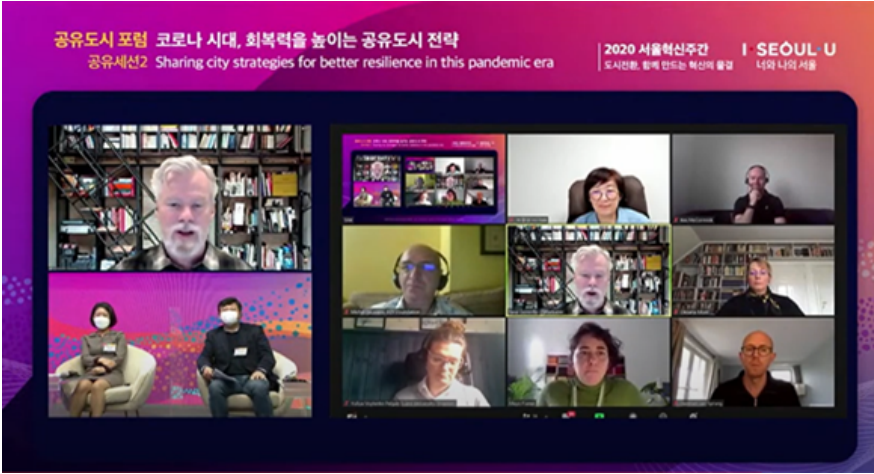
공유도시 포럼 코로나 시대, 회복력을 높이는 공유도시 전략
공유세션2 Sharing city strategies for better resilience in this pandemic era

2020 서울혁신주간
도시전환, 함께 만드는 혁신의 물결

I·SEOUL·U
너와 나의 서울